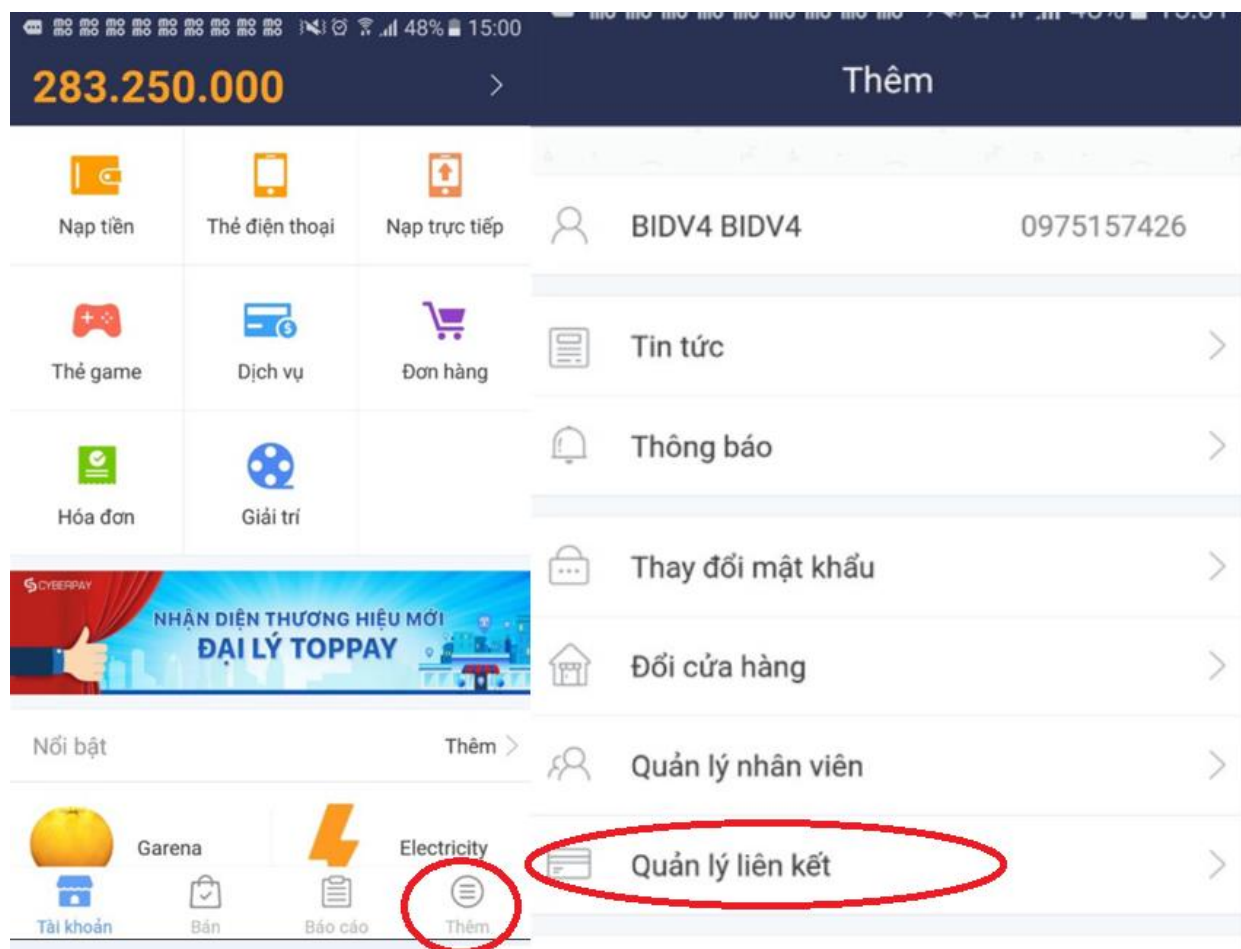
48% 15:00

283.250.000

Nạp tiền
Thẻ điện thoại
Nạp trực tiếp
Thẻ game
Dịch vụ
Đơn hàng
Hóa đơn
Giải trí

CYBERPAY
NHẬN DIỆN THƯƠNG HIỆU MỚI
ĐẠI LÝ TOPPAY

Nổi bật
Thêm

Garena
Electricity

Tài khoản
Bán
Báo cáo
Thêm

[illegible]

Thêm

BIDV4 BIDV4
0975157426

Tin tức
Thông báo
Thay đổi mật khẩu
Đổi cửa hàng
Quản lý nhân viên
Quản lý liên kết